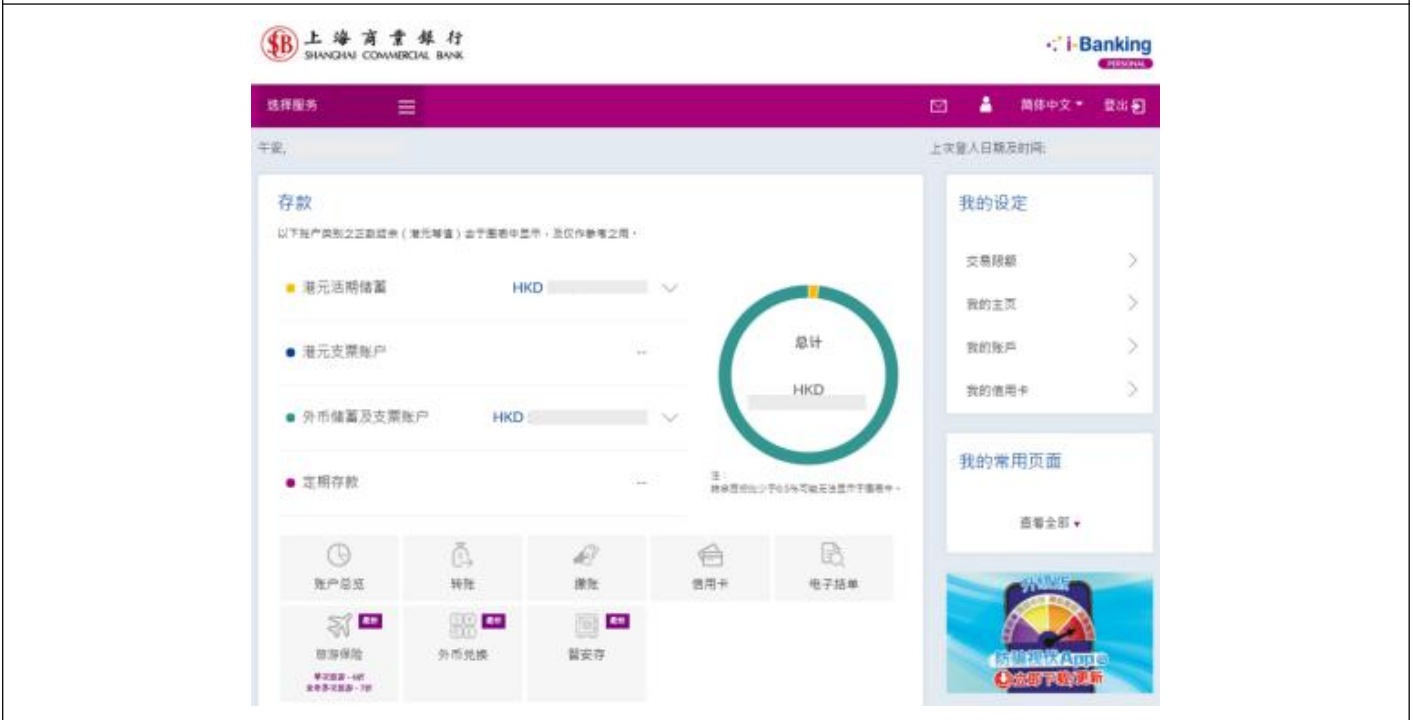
上海商業銀行 SHANGHAI COMMERCIAL BANK

i-Banking PERSONAL

选择服务

简体中文 登出

午安,

上次登入日期及时间:

存款

以下账户类别之正数结余(港元等值)会于图表中显示,及仅作参考之用。

港元活期储蓄 HKD

港元支票账户 --

外币储蓄及支票账户 HKD

定期存款 --

总计

HKD

注:
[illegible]

账户总览

转账

缴账

信用卡

电子结单

最新 旅游保险

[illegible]

最新 外币兑换

最新 智安存

我的设定

交易限额

我的主页

我的账户

我的信用卡

我的常用页面

查看全部

防骗视伏App

立即下载/更新